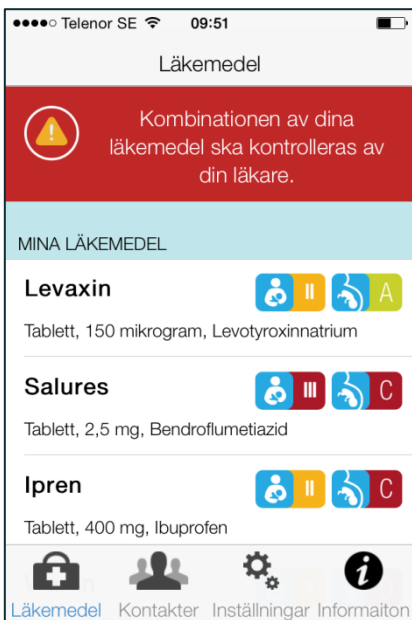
●●●●○ Telenor SE 09:51

Läkemedel

Kombinationen av dina läkemedel ska kontrolleras av din läkare.

MINA LÄKEMEDEL

Levaxin II A

Tablett, 150 mikrogram, Levotyroxinnatrium

Salures III C

Tablett, 2,5 mg, Bendroflumetiazid

Ipren II C

Tablett, 400 mg, Ibuprofen

Läkemedel Kontakter Inställningar Informaiton